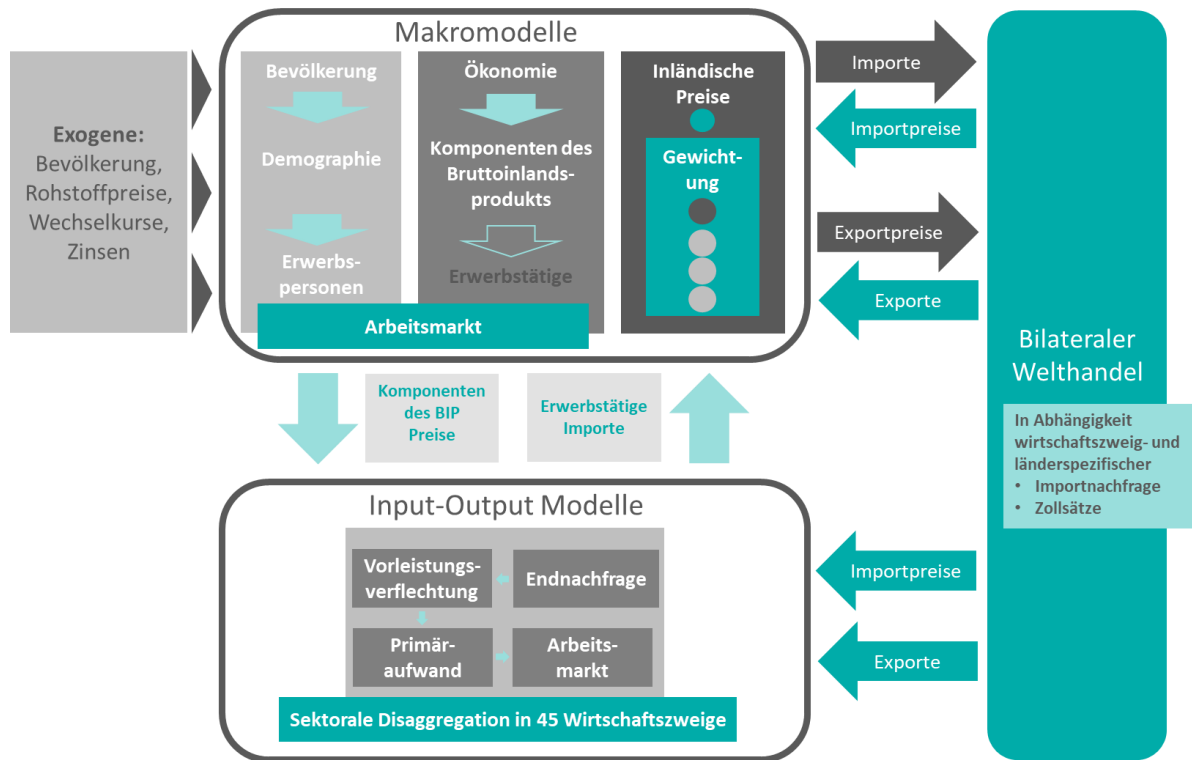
Makromodelle

Exogene:
Bevölkerung,
Rohstoffpreise,
Wechselkurse,
Zinsen

Bevölkerung

Demographie

Erwerbspersonen

Ökonomie

Komponenten des Bruttoinlandsprodukts

Erwerbstätige

Inländische Preise

Gewichtung

Arbeitsmarkt

Importe

Importpreise

Exportpreise

Exporte

Bilateraler Welthandel

In Abhängigkeit wirtschaftszweig- und länderspezifischer
• Importnachfrage
• Zollsätze

Komponenten des BIP Preise

Erwerbstätige Importe

Input-Output Modelle

Vorleistungsverflechtung

Endnachfrage

Primäraufwand

Arbeitsmarkt

Sektorale Disaggregation in 45 Wirtschaftszweige

Importpreise

Exporte